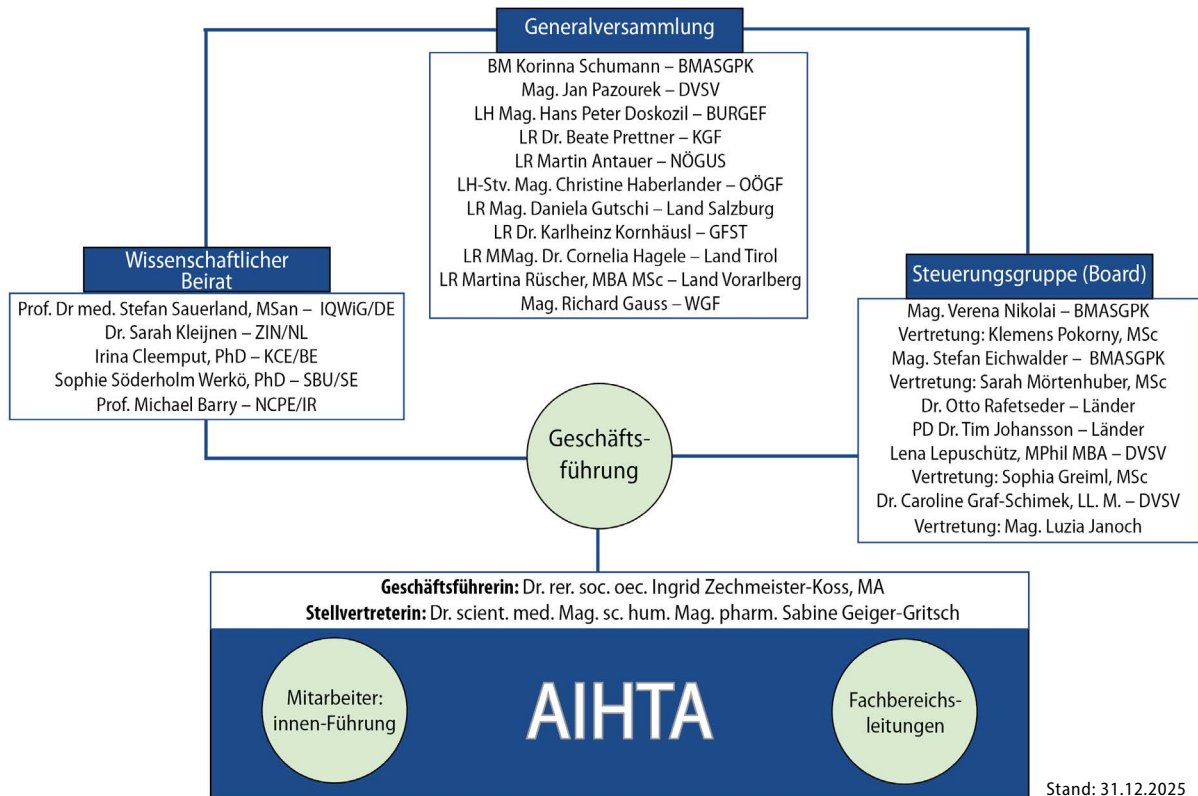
Generalversammlung

BM Korinna Schumann – BMASGPK
Mag. Jan Pazourek – DVSV
LH Mag. Hans Peter Doskozil – BURGEF
LR Dr. Beate Prettner – KGF
LR Martin Antauer – NÖGUS
LH-Stv. Mag. Christine Haberlander – OÖGF
LR Mag. Daniela Gutschi – Land Salzburg
LR Dr. Karlheinz Kornhäusl – GFST
LR MMag. Dr. Cornelia Hagele – Land Tirol
LR Martina Rüscher, MBA MSc – Land Vorarlberg
Mag. Richard Gauss – WGF

Wissenschaftlicher Beirat

Prof. Dr med. Stefan Sauerland, MSan – IQWiG/DE
Dr. Sarah Kleijnen – ZIN/NL
Irina Cleemput, PhD – KCE/BE
Sophie Söderholm Werkö, PhD – SBU/SE
Prof. Michael Barry – NCPE/IR

Steuerungsgruppe (Board)

Mag. Verena Nikolai – BMASGPK
Vertretung: Klemens Pokorny, MSc
Mag. Stefan Eichwalder – BMASGPK
Vertretung: Sarah Mörtenhuber, MSc
Dr. Otto Rafetseder – Länder
PD Dr. Tim Johansson – Länder
Lena Lepuschütz, MPhil MBA – DVSV
Vertretung: Sophia Greiml, MSc
Dr. Caroline Graf-Schimek, LL. M. – DVSV
Vertretung: Mag. Luzia Janoch

Geschäfts-führung

**Geschäftsführerin:** Dr. rer. soc. oec. Ingrid Zechmeister-Koss, MA
**Stellvertreterin:** Dr. scient. med. Mag. sc. hum. Mag. pharm. Sabine Geiger-Gritsch

Mitarbeiter: innen-Führung

AIHTA

Fachbereichs-leitungen

Stand: 31.12.2025